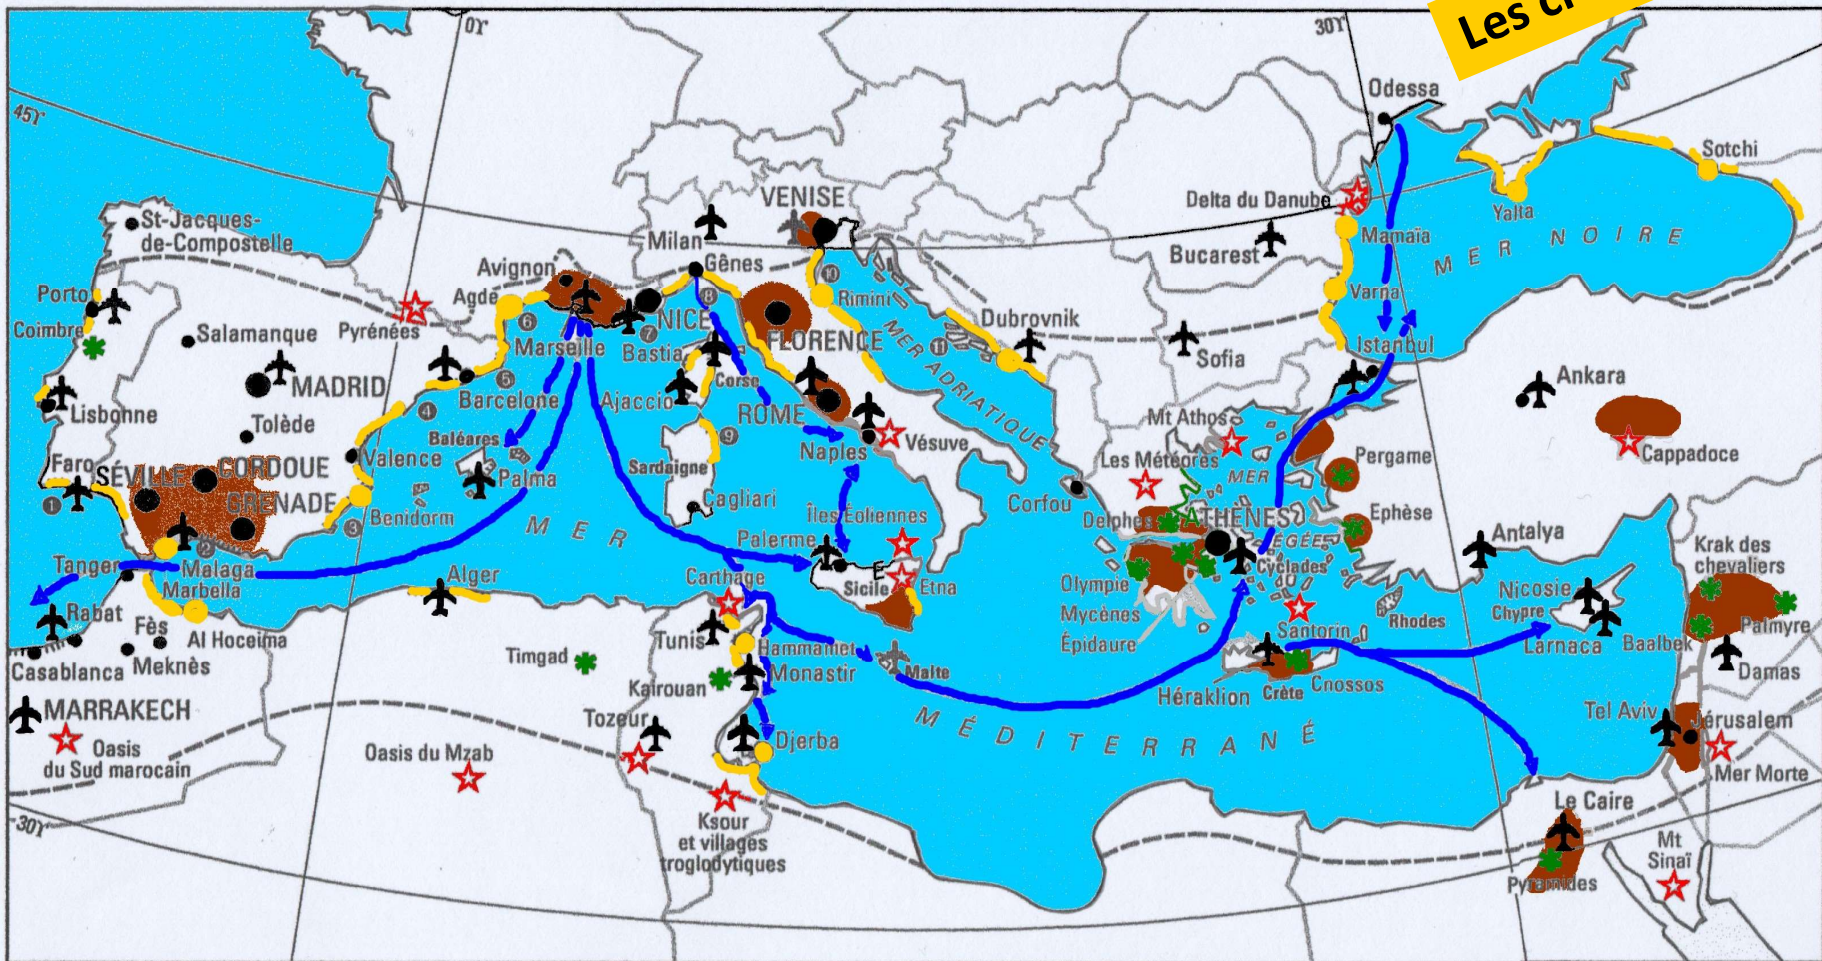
Les c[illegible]

0°

30°

45°

30°

Odessa

Sotchi

Yalta

Delta du Danube

Mamaïa

MER NOIRE

Varna

Istanbul

Bucarest

Sofia

Ankara

Cappadoce

VENISE

Milan

Gênes

Avignon

Agde

Marseille

NICE

Bastia

Corse

Ajaccio

FLORENCE

Rimini

MER ADRIATIQUE

Dubrovnik

ROME

Vésuve

Naples

St-Jacques-de-Compostelle

Porto

Coimbre

Salamanque

Pyrénées

MADRID

Tolède

Lisbonne

Barcelone

Baléares

Valence

Palma

Faro

SÉVILLE

CORDOUE

GRENADE

Benidorm

Sardaigne

Cagliari

Îles Éoliennes

Palerme

Sicile

Etna

Mt Athos

Les Météores

MER ÉGÉE

Pergame

Ephèse

Corfou

Delphes

ATHÈNES

Cyclades

Olympie

Mycènes

Épidaure

Santorin

Rhodes

Antalya

Krak des chevaliers

Nicosie

Chypre

Larnaca

Baalbek

Palmyre

Damas

Tanger

Malaga

Marbella

Rabat

Fès

Al Hoceima

Casablanca

Meknès

MARRAKECH

Oasis du Sud marocain

Alger

Carthage

Tunis

Hammamet

Monastir

Kairouan

Timgad

Tozeur

Djerba

Malte

Oasis du Mzab

Ksour et villages troglodytiques

MER MÉDITERRANÉE

Héraklion

Crète

Cnossos

Tel Aviv

Jérusalem

Mer Morte

Le Caire

Pyramides

Mt Sinaï

1 2 3 4 5 6 7 8 9 10 11